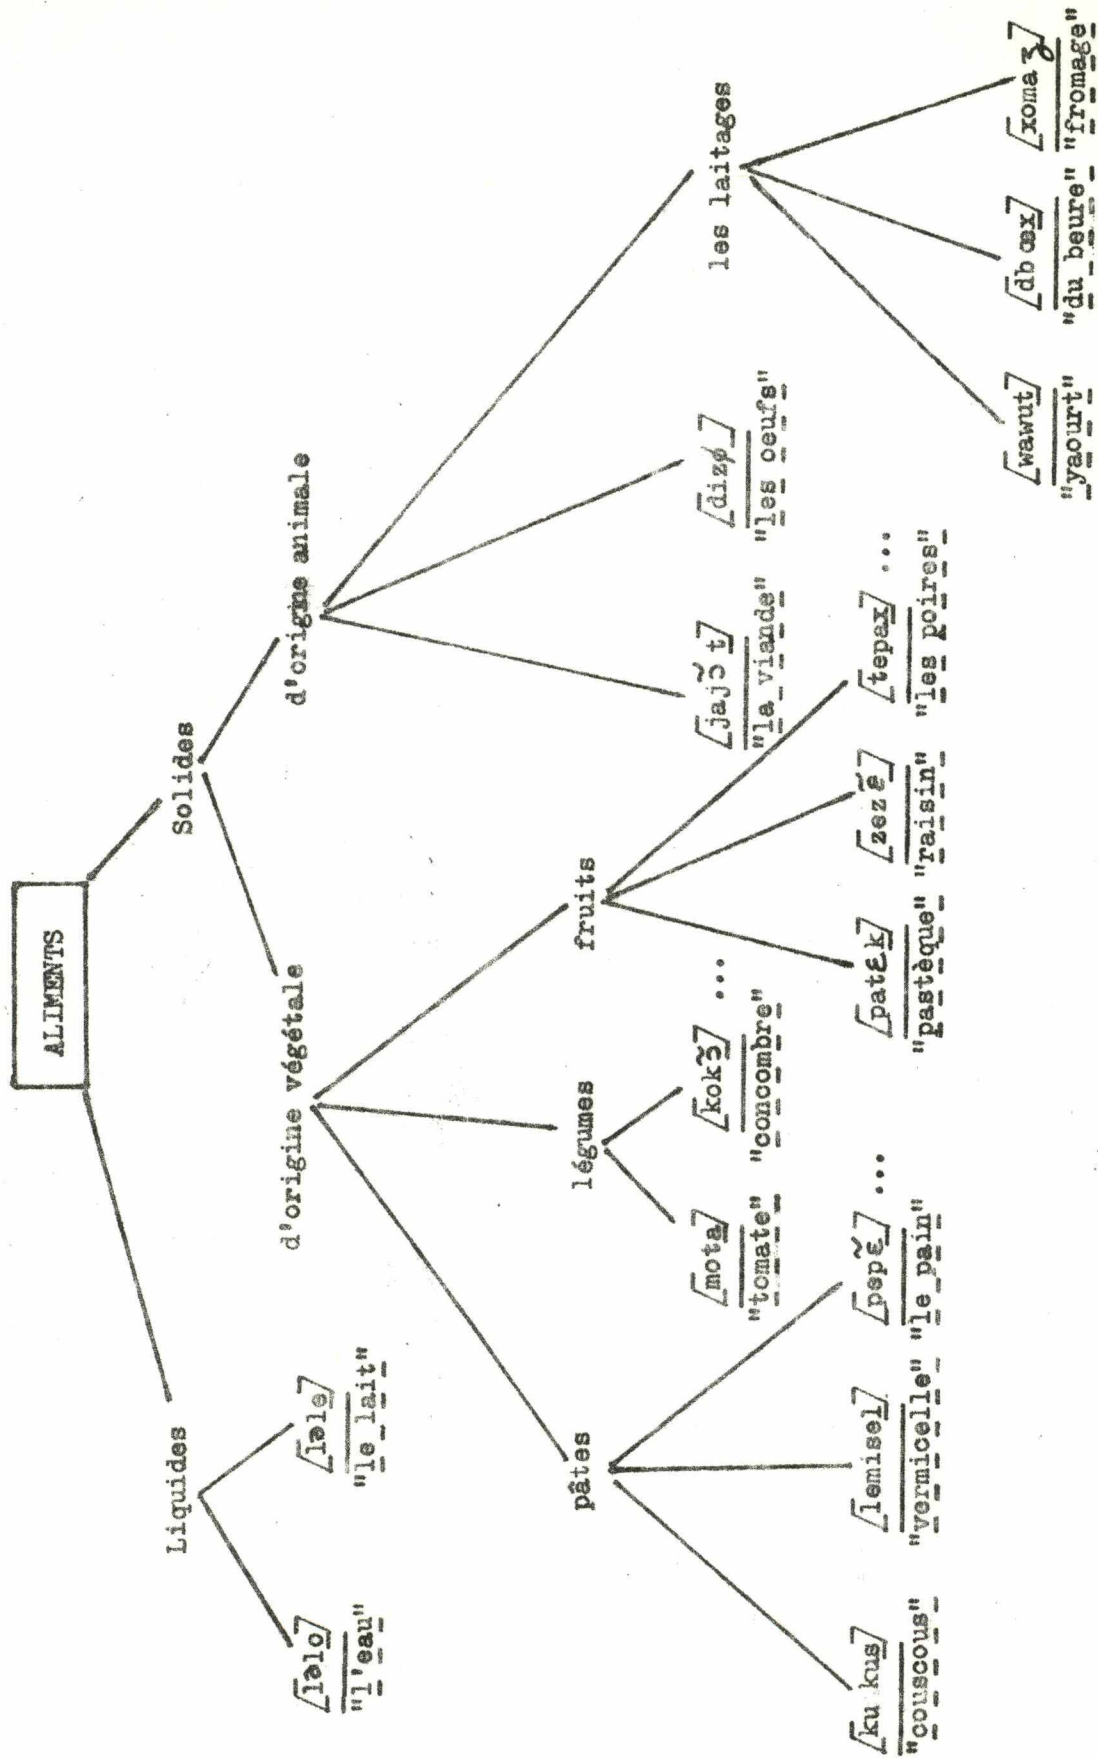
ALIMENTS

Liquides

Solides

[ləlo] "l'eau"

[lələ] "le lait"

d'origine végétale

d'origine animale

pâtes

légumes

fruits

[kukus] "couscous"

[lemisel] "vermicelle"

[pəpɛ̃] ... "le pain"

[mota] "tomate"

[kokɔ̃] ... "concombre"

[patɛk] "pastèque"

[zezɛ̃] "raisin"

[tepex] ... "les poires"

[jajɔ̃t] "la viande"

[dizø] "les oeufs"

les laitages

[wawut] "yaourt"

[dbœx] "du beure"

[xomaʒ] "fromage"